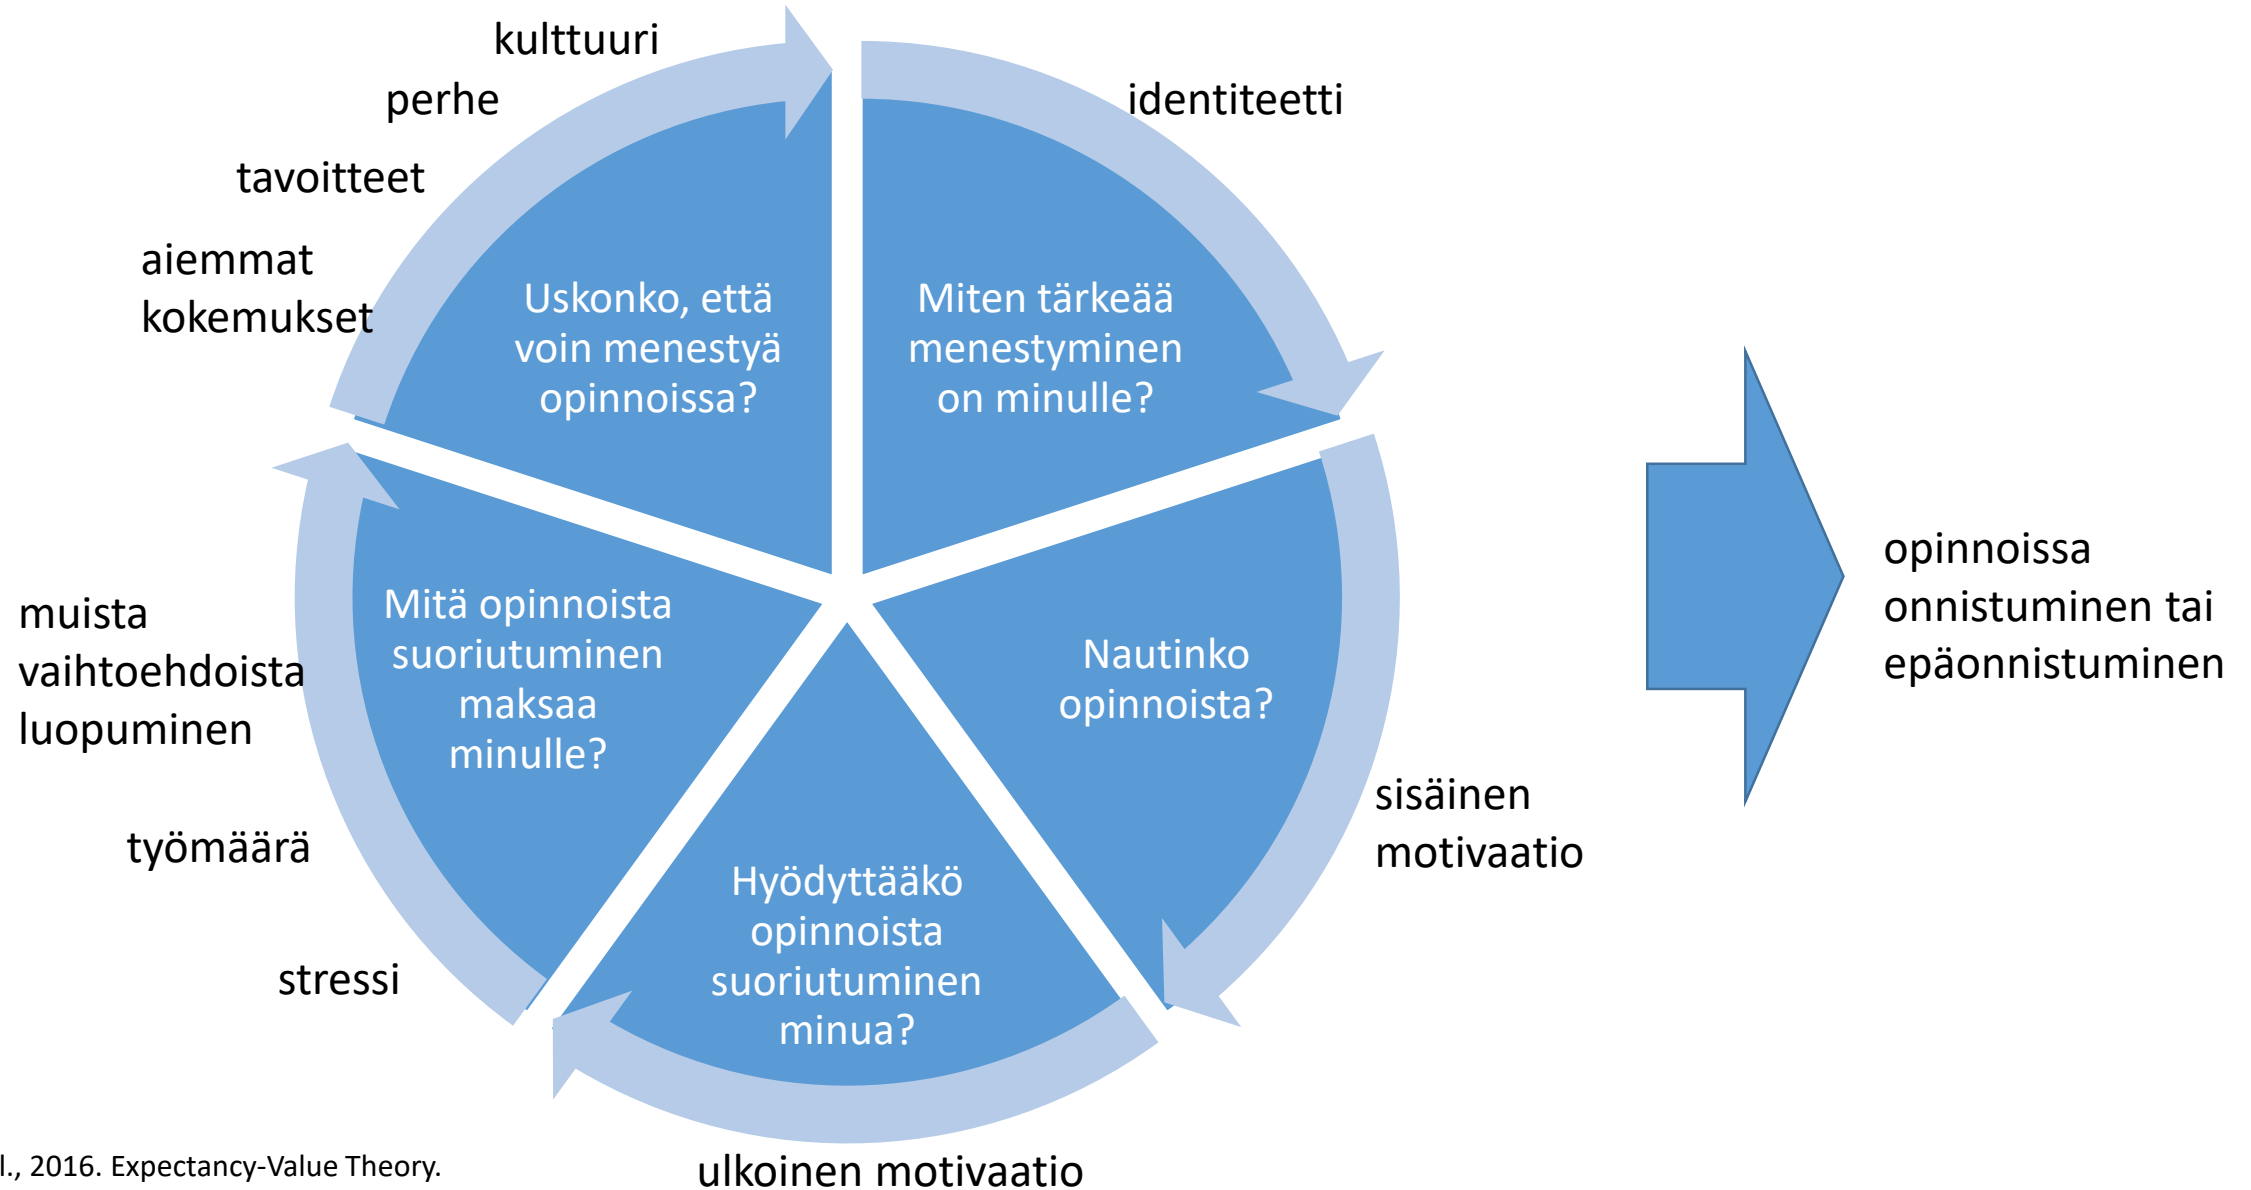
kulttuuri

perhe

tavoitteet

aiemmat kokemukset

identiteetti

Uskonko, että voin menestyä opinnoissa?

Miten tärkeää menestyminen on minulle?

Mitä opinnoista suoriutuminen maksaa minulle?

Nautinko opinnoista?

Hyödyttääkö opinnoista suoriutuminen minua?

muista vaihtoehdoista luopuminen

työmäärä

stressi

sisäinen motivaatio

ulkoinen motivaatio

opinnoissa onnistuminen tai epäonnistuminen

l., 2016. Expectancy-Value Theory.